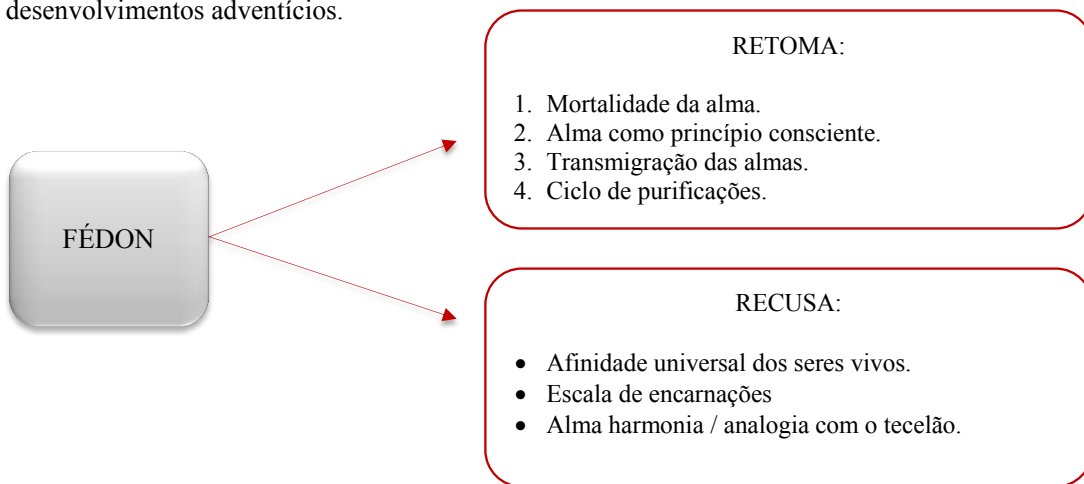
desenvolvimentos adventícios.

FÉDON

RETOMA:

1. Mortalidade da alma.
2. Alma como princípio consciente.
3. Transmigração das almas.
4. Ciclo de purificações.

RECUSA:

- Afinidade universal dos seres vivos.
- Escala de encarnações
- Alma harmonia / analogia com o tecelão.